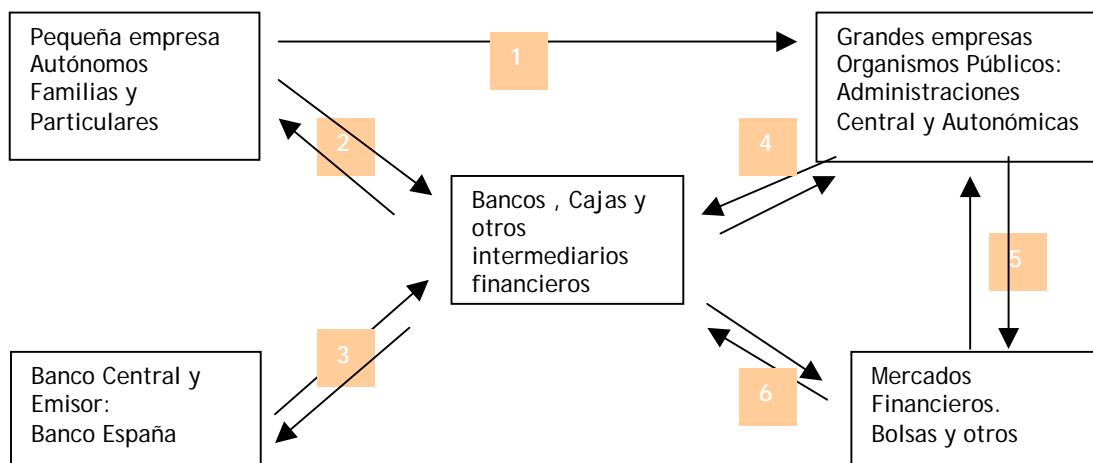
Pequeña empresa
Autónomos
Familias y
Particulares

1

Grandes empresas
Organismos Públicos:
Administraciones
Central y Autonómicas

2

4

Bancos , Cajas y
otros
intermediarios
financieros

5

3

Banco Central y
Emisor:
Banco España

6

Mercados
Financieros.
Bolsas y otros